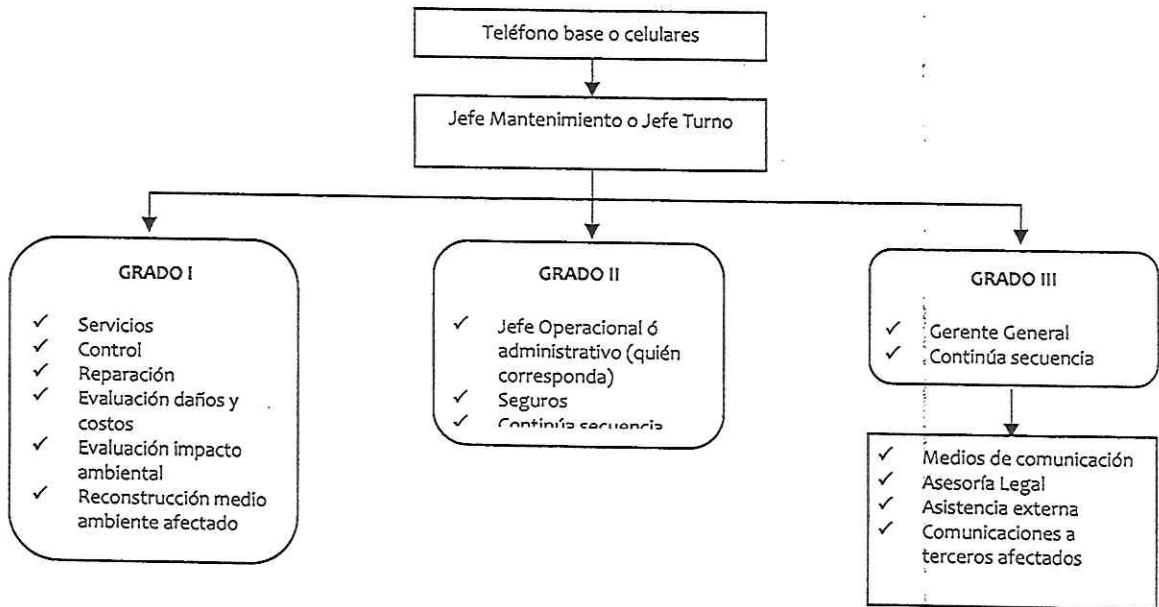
Teléfono base o celulares

Jefe Mantenimiento o Jefe Turno

GRADO I

✓ Servicios
✓ Control
✓ Reparación
✓ Evaluación daños y costos
✓ Evaluación impacto ambiental
✓ Reconstrucción medio ambiente afectado

GRADO II

✓ Jefe Operacional ó administrativo (quién corresponda)
✓ Seguros
✓ Continúa secuencia

GRADO III

✓ Gerente General
✓ Continúa secuencia

✓ Medios de comunicación
✓ Asesoría Legal
✓ Asistencia externa
✓ Comunicaciones a terceros afectados